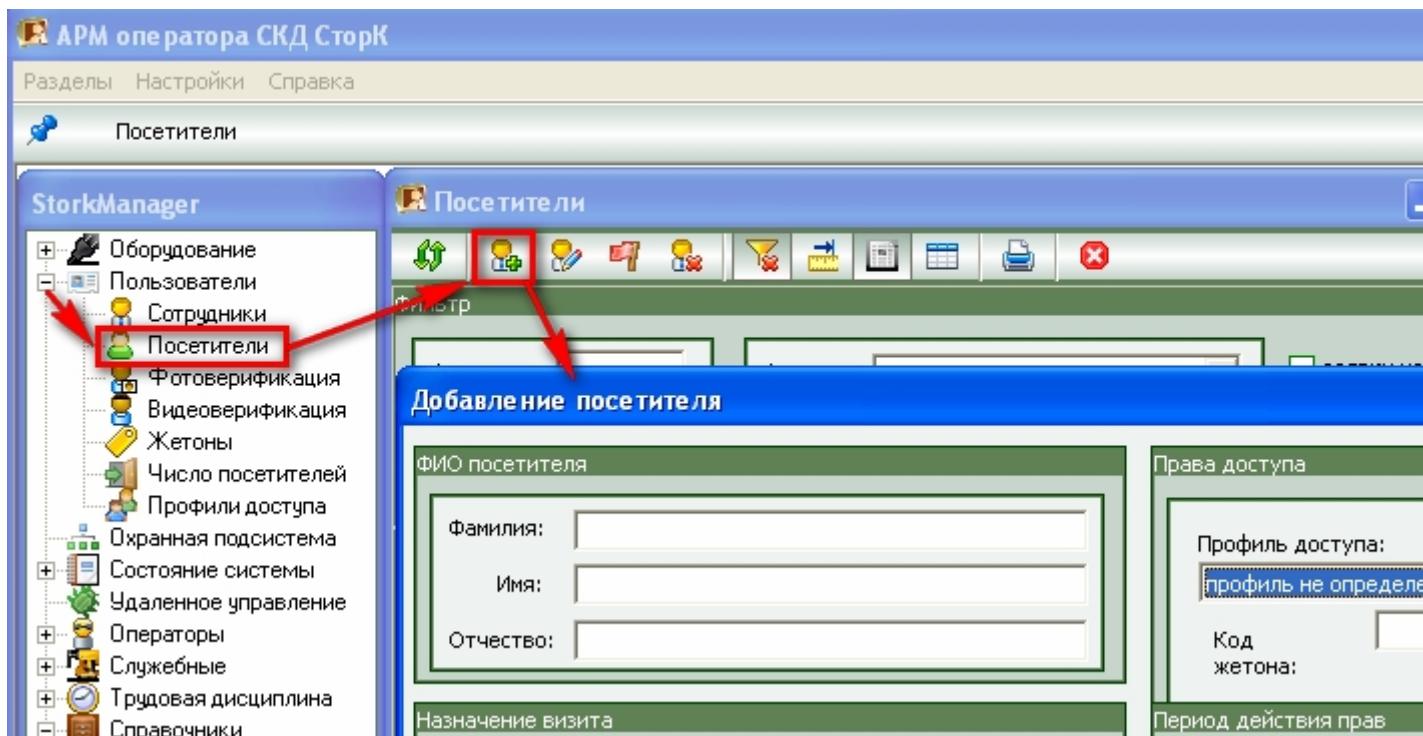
АРМ оператора СКД СторК

Разделы Настройки Справка

Посетители

StorkManager

Оборудование
Пользователи
Сотрудники
Посетители
Фотоверификация
Видеоверификация
Жетоны
Число посетителей
Профили доступа
Охранная подсистема
Состояние системы
Удаленное управление
Операторы
Служебные
Трудовая дисциплина
Справочники

Посетители

Фильтр

Добавление посетителя

ФИО посетителя

Фамилия:

Имя:

Отчество:

Назначение визита

Права доступа

Профиль доступа:

профиль не определе

Код жетона:

Период действия прав